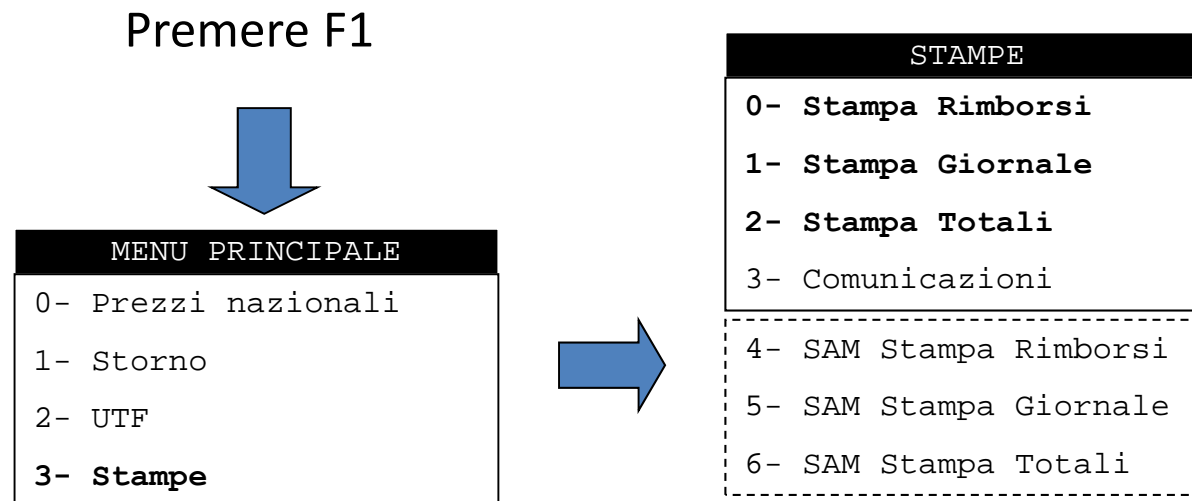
Premere F1

MENU PRINCIPALE

0- Prezzi nazionali

1- Storno

2- UTF

3- Stampe

STAMPE

0- Stampa Rimborsi

1- Stampa Giornale

2- Stampa Totali

3- Comunicazioni

4- SAM Stampa Rimborsi

5- SAM Stampa Giornale

6- SAM Stampa Totali